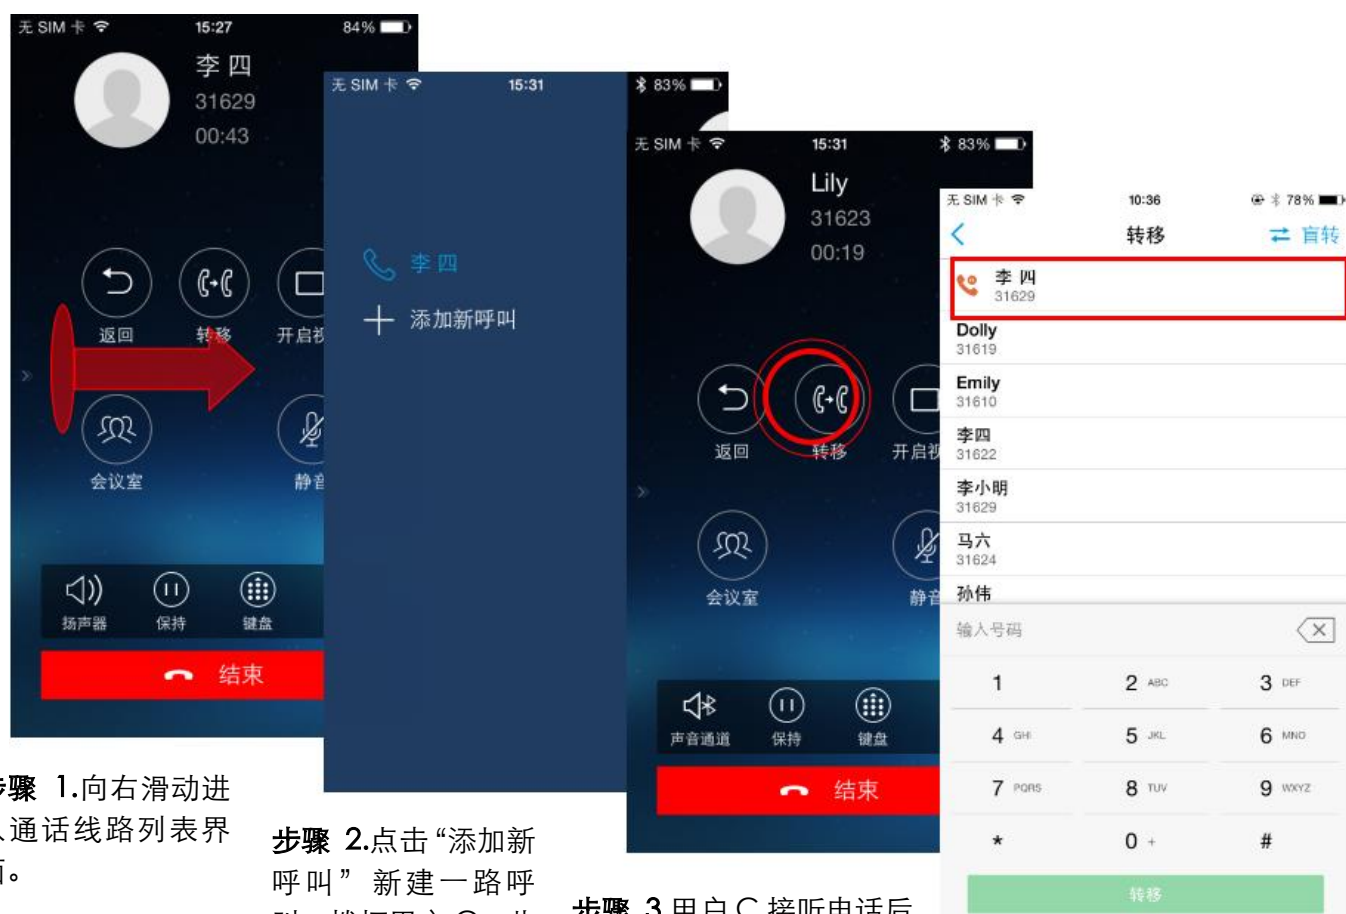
无 SIM 卡 15:27 84%

李 四
31629
00:43

返回
转移
开启视

会议室
静音

扬声器
保持
键盘

结束

步骤 1.向右滑动进入通话线路列表界面。

无 SIM 卡 15:31 83%

李 四
添加新呼叫

步骤 2.点击“添加新呼叫” 新建一路呼叫，拨打用户 C，此

无 SIM 卡 15:31 83%

Lily
31623
00:19

返回
转移
开启视

会议室
静音

声音通道
保持
键盘

结束

步骤 3.用户 C 接听电话后

无 SIM 卡 10:36 78%

转移
盲转

李 四
31629
Dolly
31619
Emily
31610
李四
31622
李小明
31629
马六
31624
孙伟

输入号码

1
2 ABC
3 DEF
4 GHI
5 JKL
6 MNO
7 PQRS
8 TUV
9 WXYZ
*
0 +
#

转移